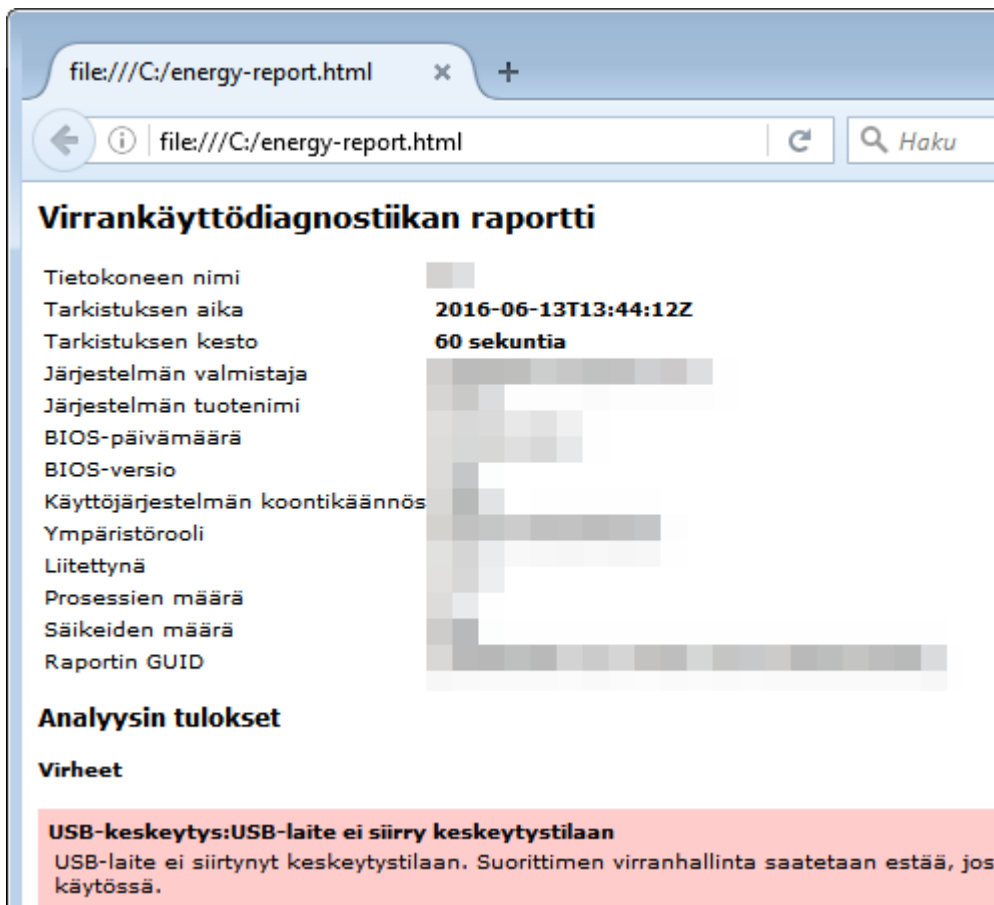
file:///C:/energy-report.html ×  +

file:///C:/energy-report.html  Haku

Virrankäyttödiagnostiikan raportti

| | |
|---|---|
| Tietokoneen nimi | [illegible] |
| Tarkistuksen aika | 2016-06-13T13:44:12Z |
| Tarkistuksen kesto | 60 sekuntia |
| Järjestelmän valmistaja | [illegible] |
| Järjestelmän tuotenimi | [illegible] |
| BIOS-päivämäärä | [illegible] |
| BIOS-versio | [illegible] |
| Käyttöjärjestelmän koontikäännös | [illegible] |
| Ympäristörooli | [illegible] |
| Liitettynä | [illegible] |
| Prosessien määrä | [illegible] |
| Säikeiden määrä | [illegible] |
| Raportin GUID | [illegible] |

Analyysin tulokset

Virheet

USB-keskeytys:USB-laite ei siirry keskeytystilaan
USB-laite ei siirtynyt keskeytystilaan. Suorittimen virranhallinta saatetaan estää, jos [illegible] käytössä.